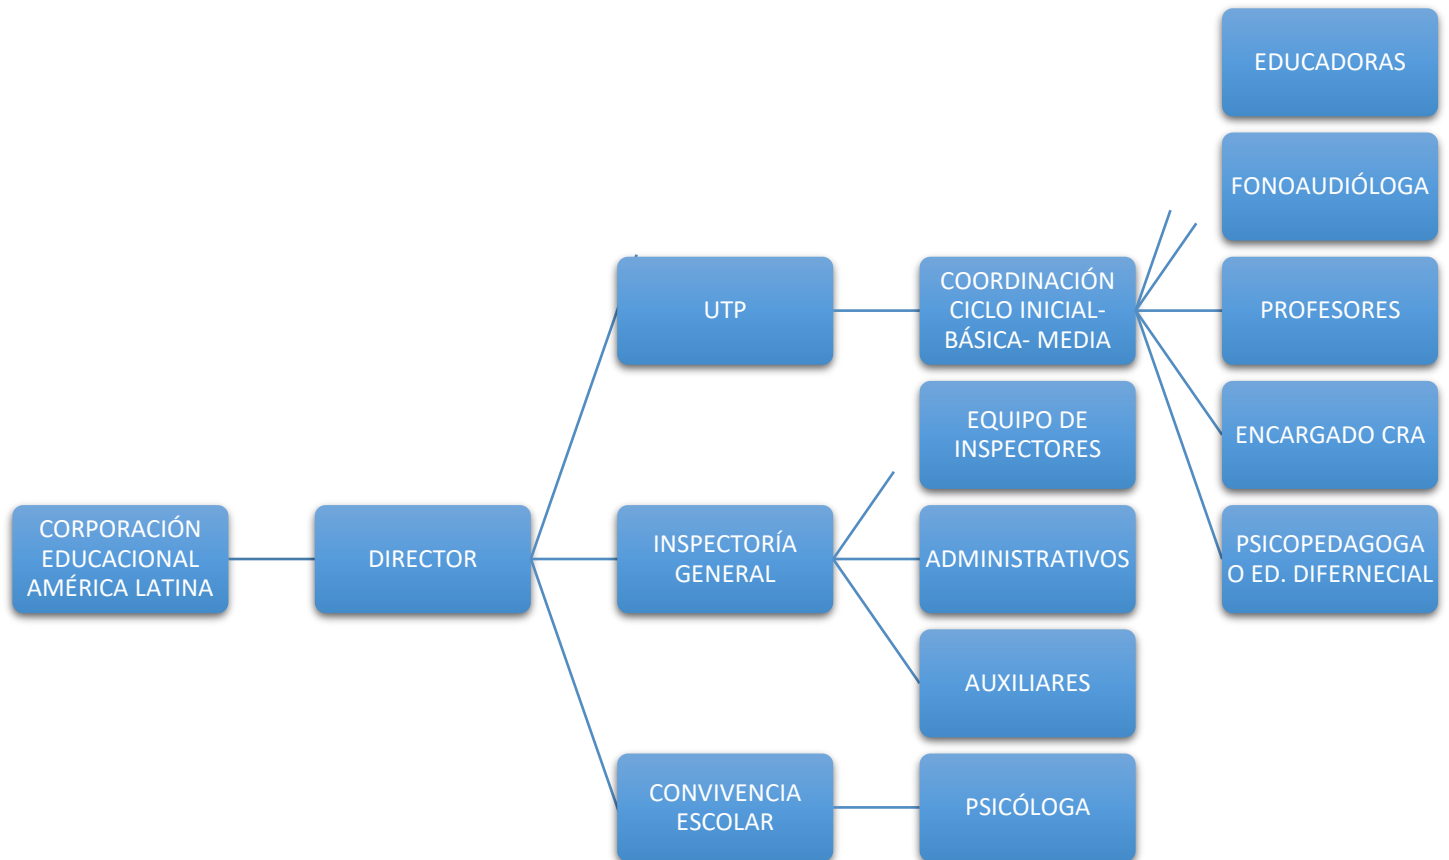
CORPORACIÓN EDUCACIONAL AMÉRICA LATINA

DIRECTOR

UTP

INSPECTORÍA GENERAL

CONVIVENCIA ESCOLAR

COORDINACIÓN CICLO INICIAL- BÁSICA- MEDIA

EQUIPO DE INSPECTORES

ADMINISTRATIVOS

AUXILIARES

PSICÓLOGA

EDUCADORAS

FONOAUDIÓLOGA

PROFESORES

ENCARGADO CRA

PSICOPEDAGOGA O ED. DIFERNECIAL